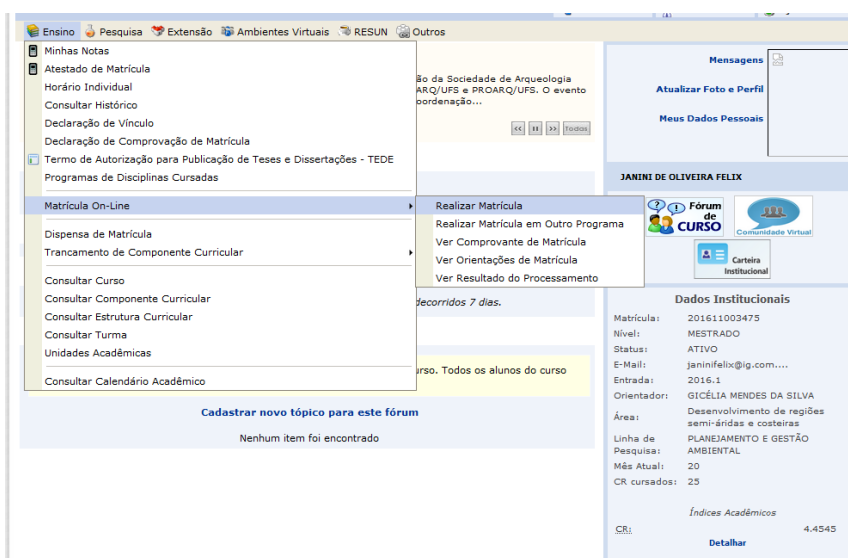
Ensino Pesquisa Extensão Ambientes Virtuais RESUN Outros

Minhas Notas
Atestado de Matrícula
Horário Individual
Consultar Histórico
Declaração de Vínculo
Declaração de Comprovação de Matrícula
Termo de Autorização para Publicação de Teses e Dissertações - TEDE
Programas de Disciplinas Cursadas
Matrícula On-Line
Dispensa de Matrícula
Trancamento de Componente Curricular
Consultar Curso
Consultar Componente Curricular
Consultar Estrutura Curricular
Consultar Turma
Unidades Acadêmicas
Consultar Calendário Acadêmico

Realizar Matrícula
Realizar Matrícula em Outro Programa
Ver Comprovante de Matrícula
Ver Orientações de Matrícula
Ver Resultado do Processamento

ão da Sociedade de Arqueologia ARQ/UFS e PROARQ/UFS. O evento oordenação...

todas

decorridos 7 dias.

urso. Todos os alunos do curso

Cadastrar novo tópico para este fórum

Nenhum item foi encontrado

Mensagens
Atualizar Foto e Perfil
Meus Dados Pessoais

JANINI DE OLIVEIRA FELIX

Fórum de CURSO
Comunidade Virtual
Carteira Institucional

Dados Institucionais
Matrícula: 201611003475
Nível: MESTRADO
Status: ATIVO
E-Mail: janinifelix@ig.com....
Entrada: 2016.1
Orientador: GICÉLIA MENDES DA SILVA
Área: Desenvolvimento de regiões semi-áridas e costeiras
Linha de Pesquisa: PLANEJAMENTO E GESTÃO AMBIENTAL
Mês Atual: 20
CR cursados: 25

Índices Acadêmicos
CR: 4.4545
Detalhar